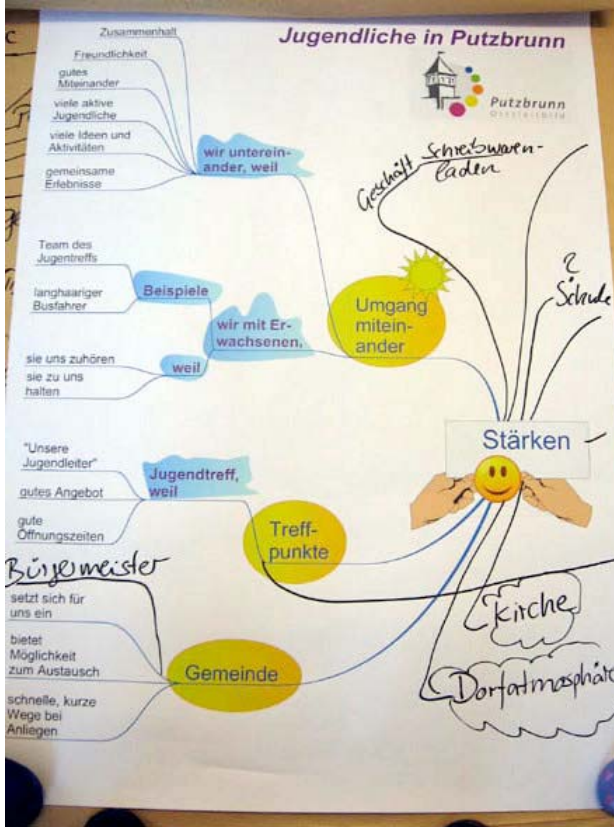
Jugendliche in Putzbrunn

Putzbrunn

Zusammenhalt

Freundlichkeit

gutes Miteinander

viele aktive Jugendliche

viele Ideen und Aktivitäten

gemeinsame Erlebnisse

wir untereinander, weil

Geschäft Schreibwarenladen

Team des Jugentreffs

langhaariger Busfahrer

Beispiele

wir mit Erwachsenen,

Umgang miteinander

2 Schule

sie uns zuhören

sie zu uns halten

weil

Stärken

"Unsere Jugendleiter"

gutes Angebot

gute Öffnungszeiten

Jugendtreff, weil

Treffpunkte

Bürgermeister

setzt sich für uns ein

bietet Möglichkeit zum Austausch

schnelle, kurze Wege bei Anliegen

Gemeinde

Kirche

Dorfatmosphäre